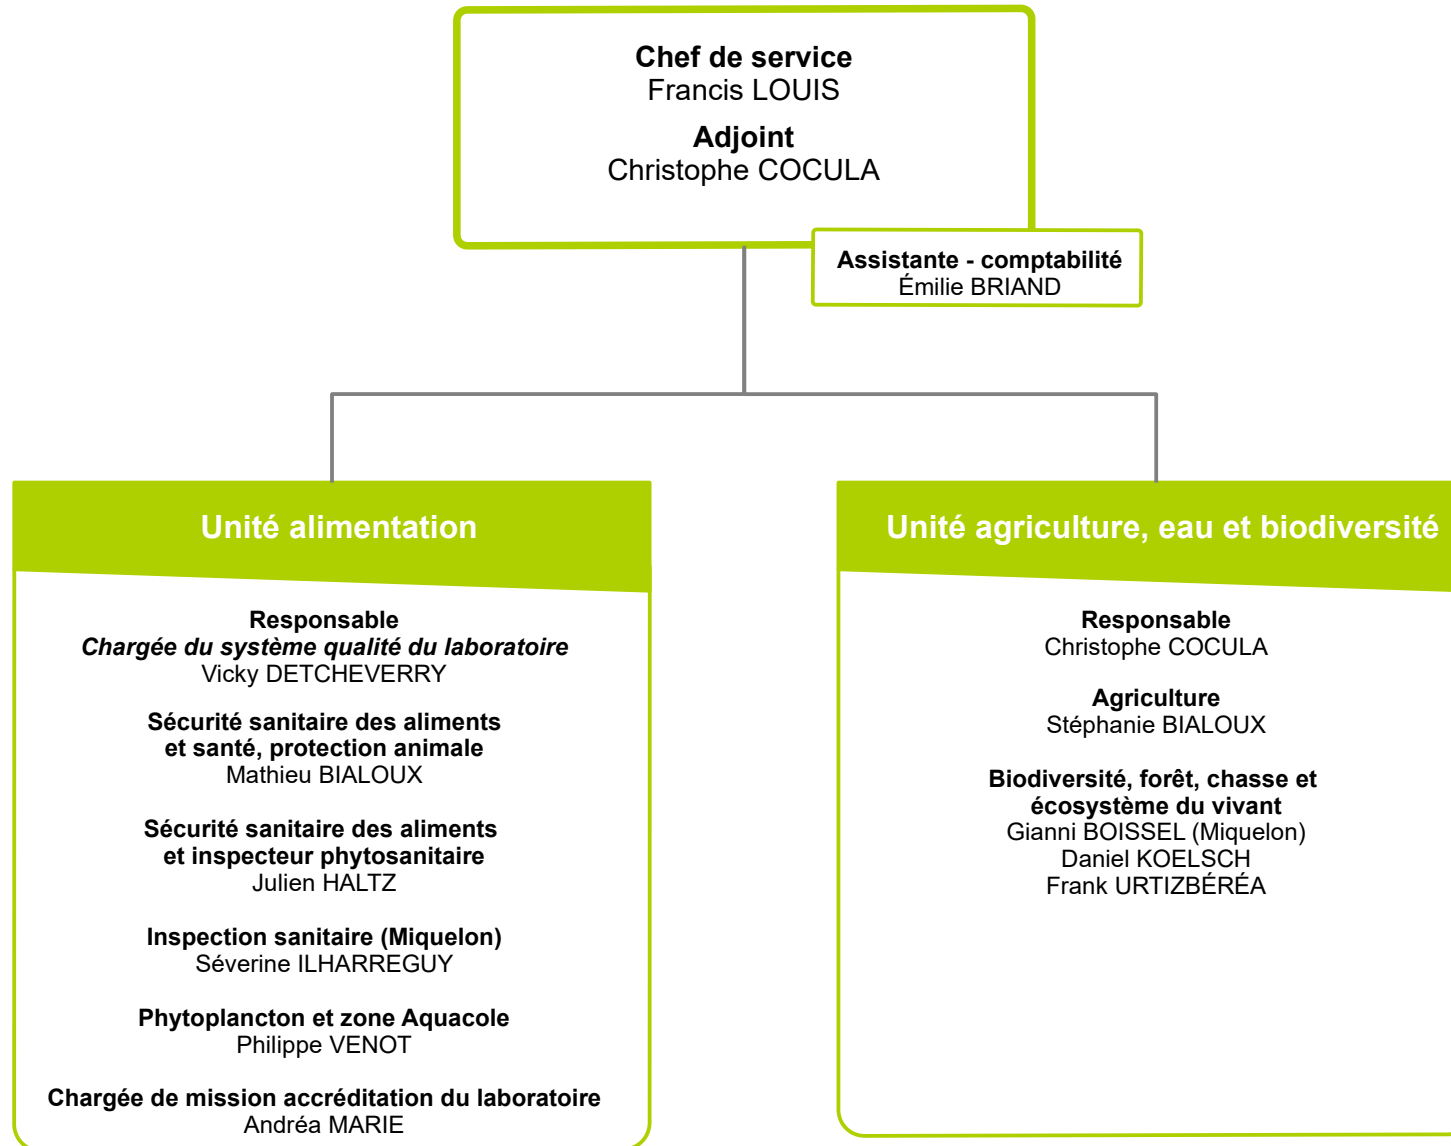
Chef de service
Francis LOUIS

Adjoint
Christophe COCULA

Assistante - comptabilité
Émilie BRIAND

Unité alimentation

Responsable
*Chargée du système qualité du laboratoire*
Vicky DETCHEVERRY

Sécurité sanitaire des aliments et santé, protection animale
Mathieu BIALOUX

Sécurité sanitaire des aliments et inspecteur phytosanitaire
Julien HALTZ

Inspection sanitaire (Miquelon)
Séverine ILHARREGUY

Phytoplancton et zone Aquacole
Philippe VENOT

Chargée de mission accréditation du laboratoire
Andréa MARIE

Unité agriculture, eau et biodiversité

Responsable
Christophe COCULA

Agriculture
Stéphanie BIALOUX

Biodiversité, forêt, chasse et écosystème du vivant
Gianni BOISSEL (Miquelon)
Daniel KOELSCH
Frank URTIZBÉRÉA